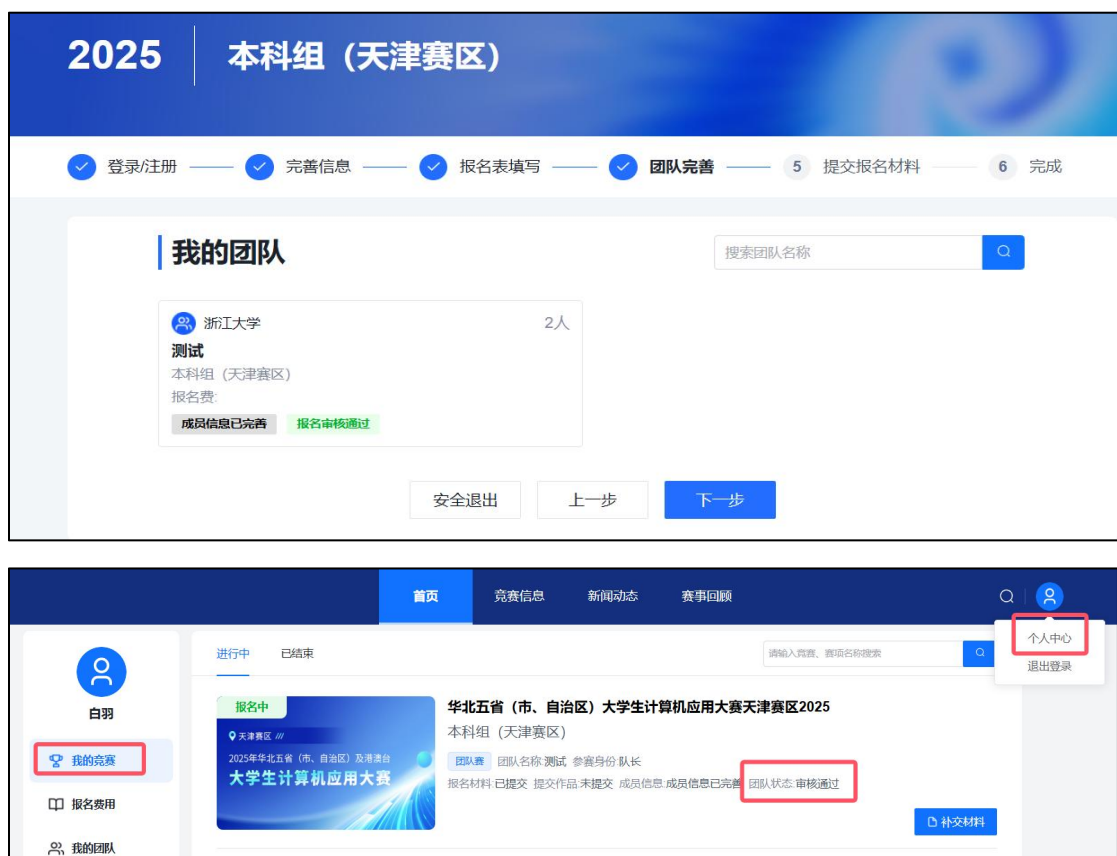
2025 本科组（天津赛区）

登录/注册 完善信息 报名表填写 团队完善 5 提交报名材料 6 完成

我的团队

搜索团队名称

浙江大学 2人
测试
本科组（天津赛区）
报名费:
成员信息已完善 报名审核通过

安全退出 上一步 下一步

首页 竞赛信息 新闻动态 赛事回顾

个人中心
退出登录

白羽

我的竞赛
报名费用
我的团队

进行中 已结束

请输入竞赛、赛项名称搜索

报名中
天津赛区
2025年华北五省（市、自治区）及港澳台
大学生计算机应用大赛

华北五省（市、自治区）大学生计算机应用大赛天津赛区2025
本科组（天津赛区）
团队赛 团队名称 测试 参赛身份 队长
报名材料 已提交 提交作品 未提交 成员信息 成员信息已完善 团队状态 审核通过

补交材料